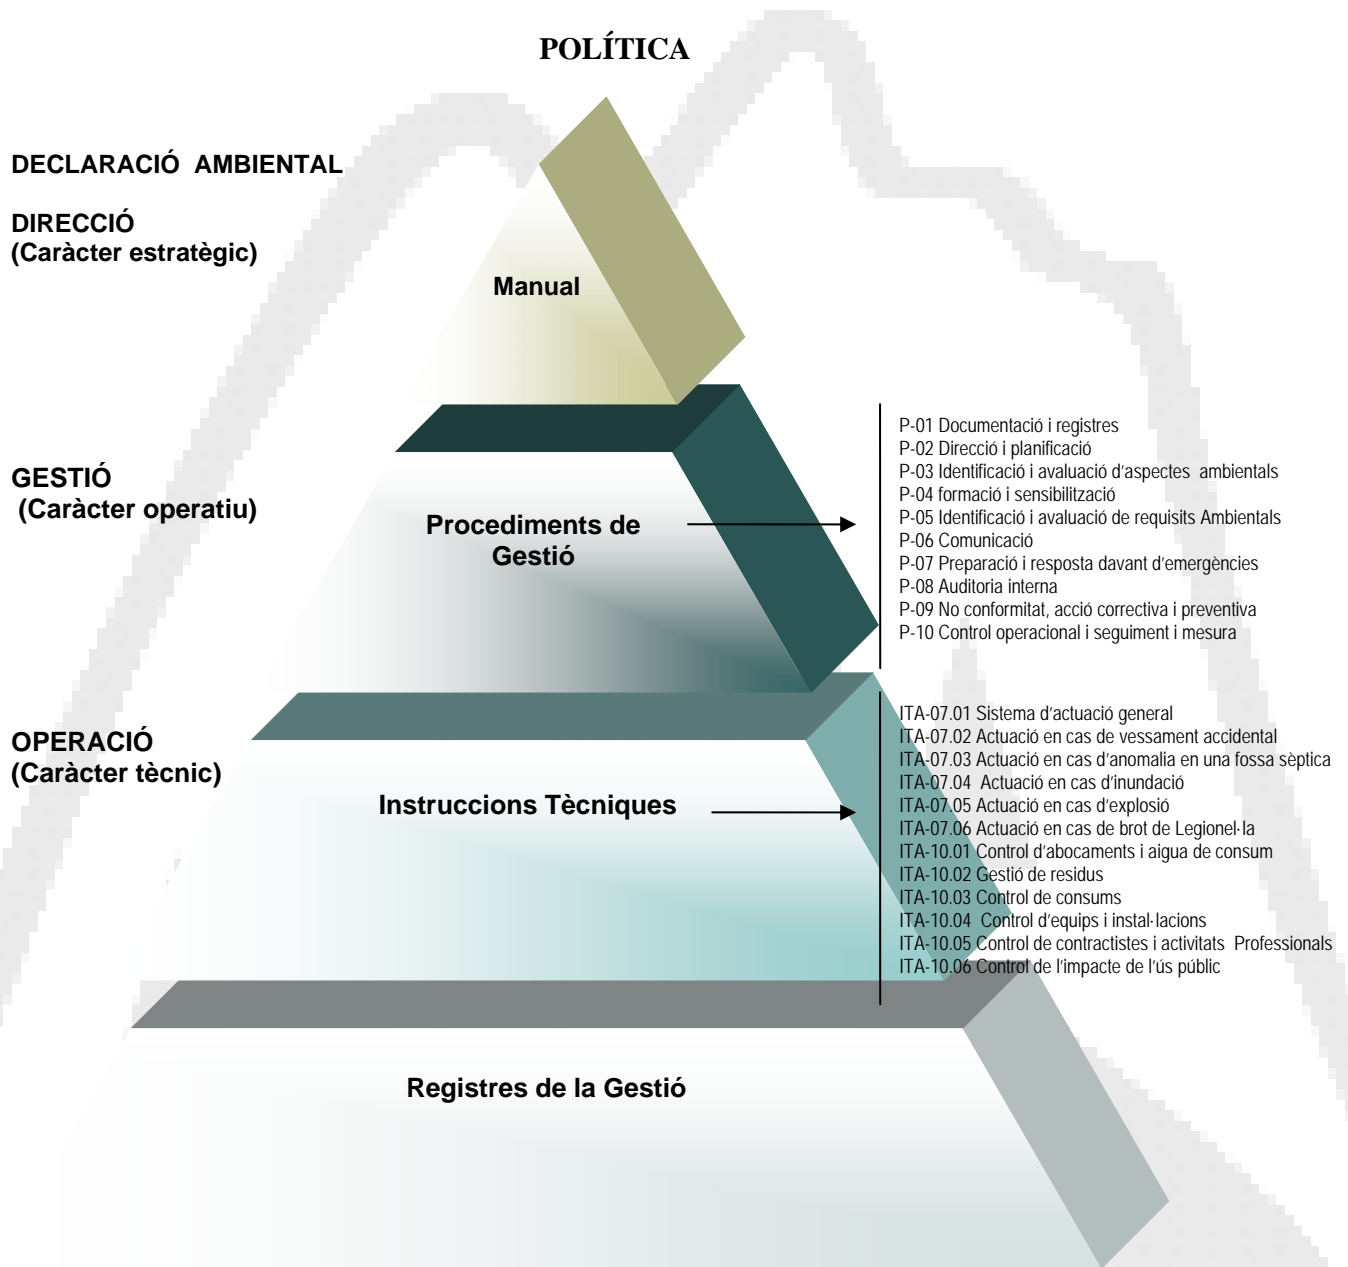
POLÍTICA

DECLARACIÓ AMBIENTAL

DIRECCIÓ
(Caràcter estratègic)

Manual

GESTIÓ
(Caràcter operatiu)

Procediments de Gestió

P-01 Documentació i registres
P-02 Direcció i planificació
P-03 Identificació i avaluació d'aspectes ambientals
P-04 formació i sensibilització
P-05 Identificació i avaluació de requisits Ambientals
P-06 Comunicació
P-07 Preparació i resposta davant d'emergències
P-08 Auditoria interna
P-09 No conformitat, acció correctiva i preventiva
P-10 Control operacional i seguiment i mesura

OPERACIÓ
(Caràcter tècnic)

Instruccions Tècniques

ITA-07.01 Sistema d'actuació general
ITA-07.02 Actuació en cas de vessament accidental
ITA-07.03 Actuació en cas d'anomalia en una fossa sèptica
ITA-07.04 Actuació en cas d'inundació
ITA-07.05 Actuació en cas d'explosió
ITA-07.06 Actuació en cas de brot de Legionel·la
ITA-10.01 Control d'abocaments i aigua de consum
ITA-10.02 Gestió de residus
ITA-10.03 Control de consums
ITA-10.04 Control d'equips i instal·lacions
ITA-10.05 Control de contractistes i activitats Professionals
ITA-10.06 Control de l'impacte de l'ús públic

Registres de la Gestió